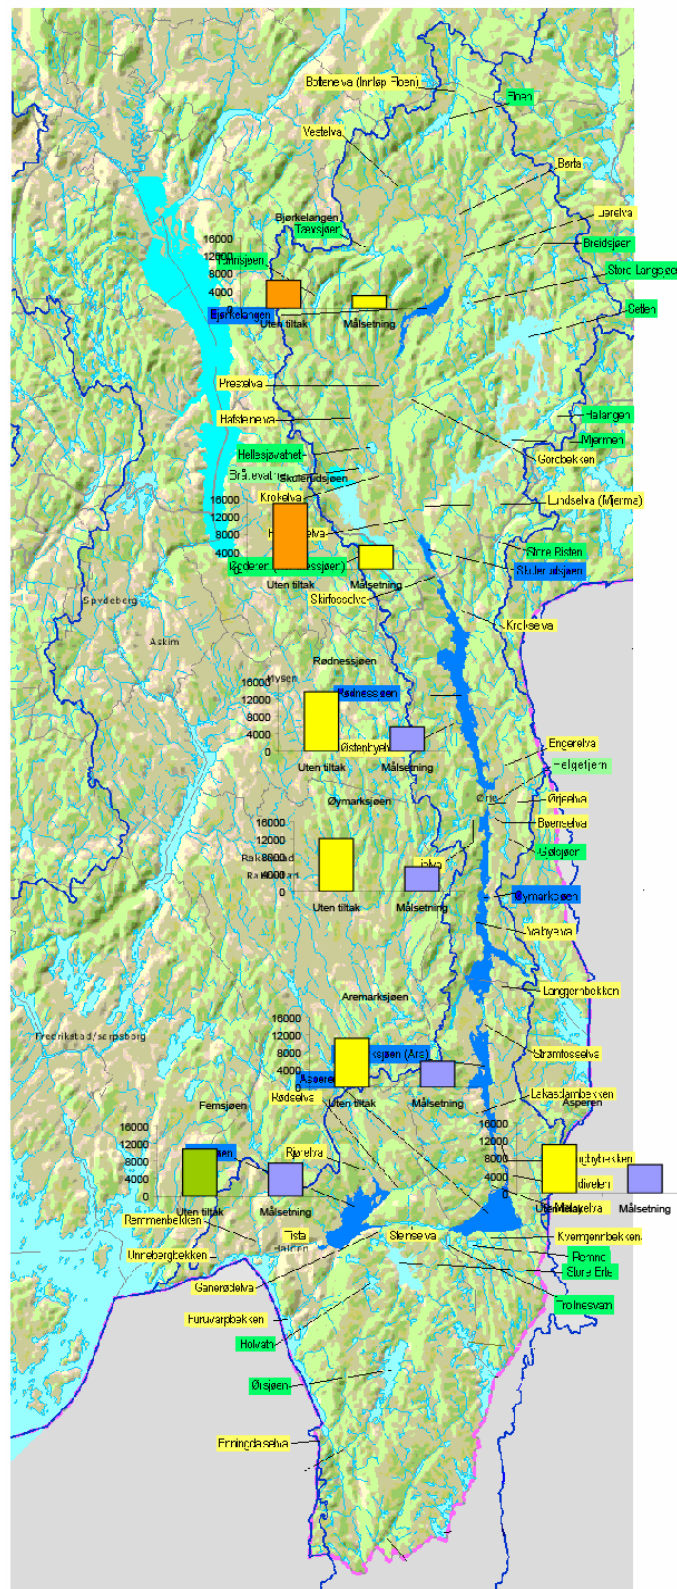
Bottenelva (Innløp Floen)
Floen
Vestelva
Børta
Bjørkelangen
Tævsjøer
Lørelva
Breidsjøer
16000
12000
8000
4000
Store Langsjøen
Bjørkelangen
Uten tiltak
Målsetning
Setten
Preselva
Hafstenelva
Halangen
Mjermen
Hellesjøvatnet
Gorobekken
Skulerudsjøen
Krokelva
Lindelva (Mjerma)
16000
12000
8000
4000
Store Bisten
Skulerudsjøen
Uten tiltak
Målsetning
Skirfosselva
Spydeberg
Askim
Krokelva
Rødnessjøen
16000
12000
8000
4000
0
Rødnessjøen
Østenbyelva
Uten tiltak
Målsetning
Engerelva
Helgetjern
Ørje
Ørjeelva
Bjørnelva
Øymarksjøen
16000
12000
8000
4000
0
Uten tiltak
Målsetning
Gjølsjøer
Øymarksjøen
Vrabyelva
Aremarksjøen
Langbrennbekken
16000
12000
8000
4000
Fredrikstad/Sarpsborg
Strømfosselva
Asperen
Rødselva
Uten tiltak
Målsetning
Lekasdambekken
Asperen
Femsjøen
16000
12000
8000
4000
0
Bjørelva
Uten tiltak
Målsetning
16000
12000
8000
4000
0
Målsetning
Remmenbekken
Tista
Halden
Stenselva
Kvernmenbekken
Unnebergbekken
Remne
Store Erte
Ganerødelva
Trolnesvann
Furuvarpbekken
Holvatn
Ørsjøen
Enningdalselva